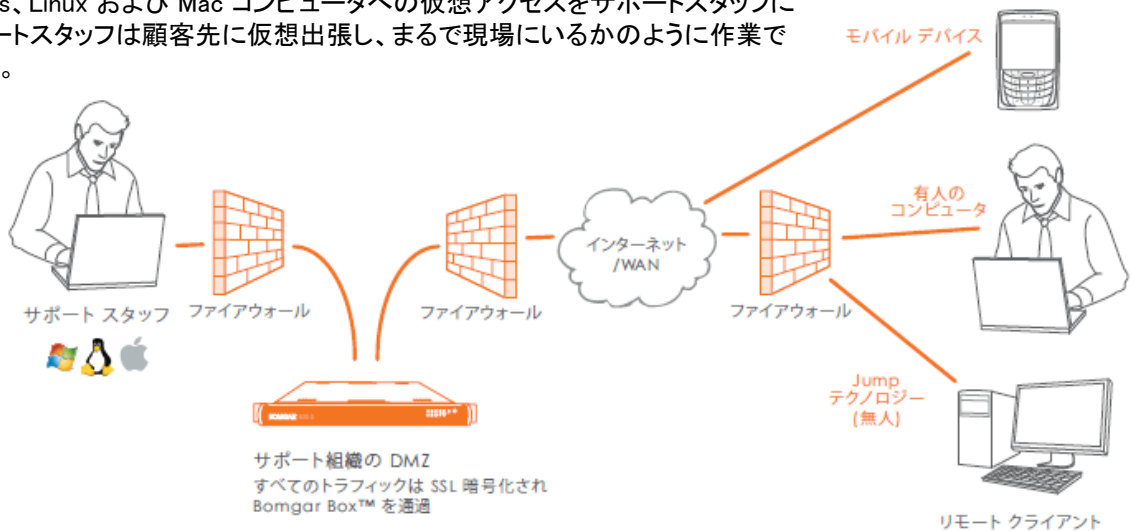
s、Linux および Mac コンピュータへの仮想アクセスをサポートスタッフに
ートスタッフは顧客先に仮想出張し、まるで現場にいるかのように作業で
。

モバイル デバイス

有人の
コンピュータ

インターネット
/WAN

サポート スタッフ

ファイアウォール

ファイアウォール

ファイアウォール

Jump
テクノロジー
(無人)

BOMGAR

サポート組織の DMZ
すべてのトラフィックは SSL 暗号化され
Bomgar Box™ を通過

リモート クライアント